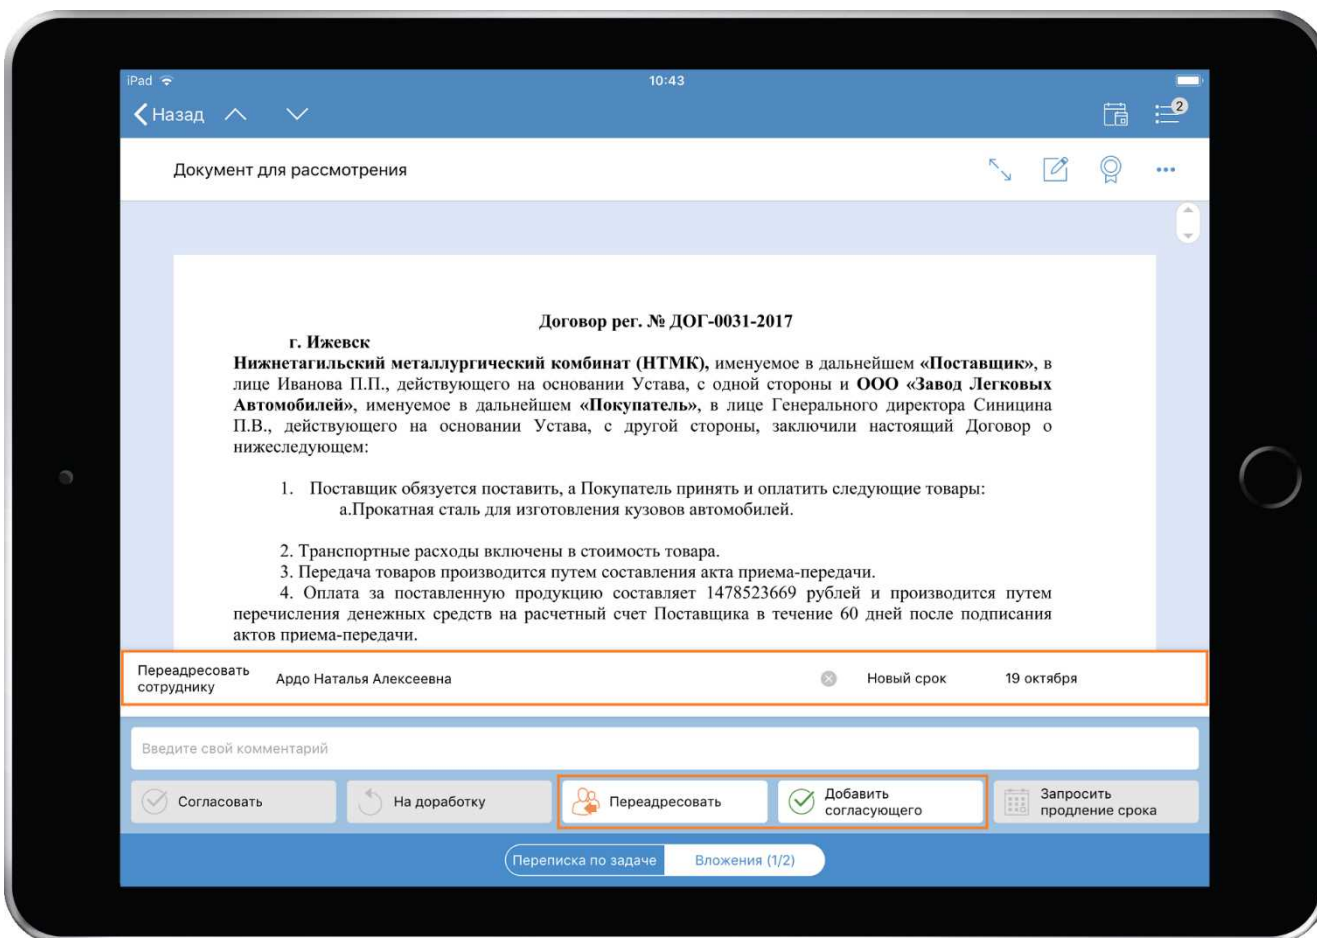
iPad 10:43

Назад

2

Документ для рассмотрения

Договор рег. № ДОГ-0031-2017

г. Ижевск

Нижнетагильский металлургический комбинат (НТМК), именуемое в дальнейшем «Поставщик», в лице Иванова П.П., действующего на основании Устава, с одной стороны и ООО «Завод Легковых Автомобилей», именуемое в дальнейшем «Покупатель», в лице Генерального директора Синицина П.В., действующего на основании Устава, с другой стороны, заключили настоящий Договор о нижеследующем:

1. Поставщик обязуется поставить, а Покупатель принять и оплатить следующие товары:
a.Прокатная сталь для изготовления кузовов автомобилей.

2. Транспортные расходы включены в стоимость товара.
3. Передача товаров производится путем составления акта приема-передачи.
4. Оплата за поставленную продукцию составляет 1478523669 рублей и производится путем перечисления денежных средств на расчетный счет Поставщика в течение 60 дней после подписания актов приема-передачи.

Переадресовать сотруднику | Ардо Наталья Алексеевна | Новый срок | 19 октября

Введите свой комментарий

Согласовать | На доработку | Переадресовать | Добавить согласующего | Запросить продление срока

Переписка по задаче | Вложения (1/2)